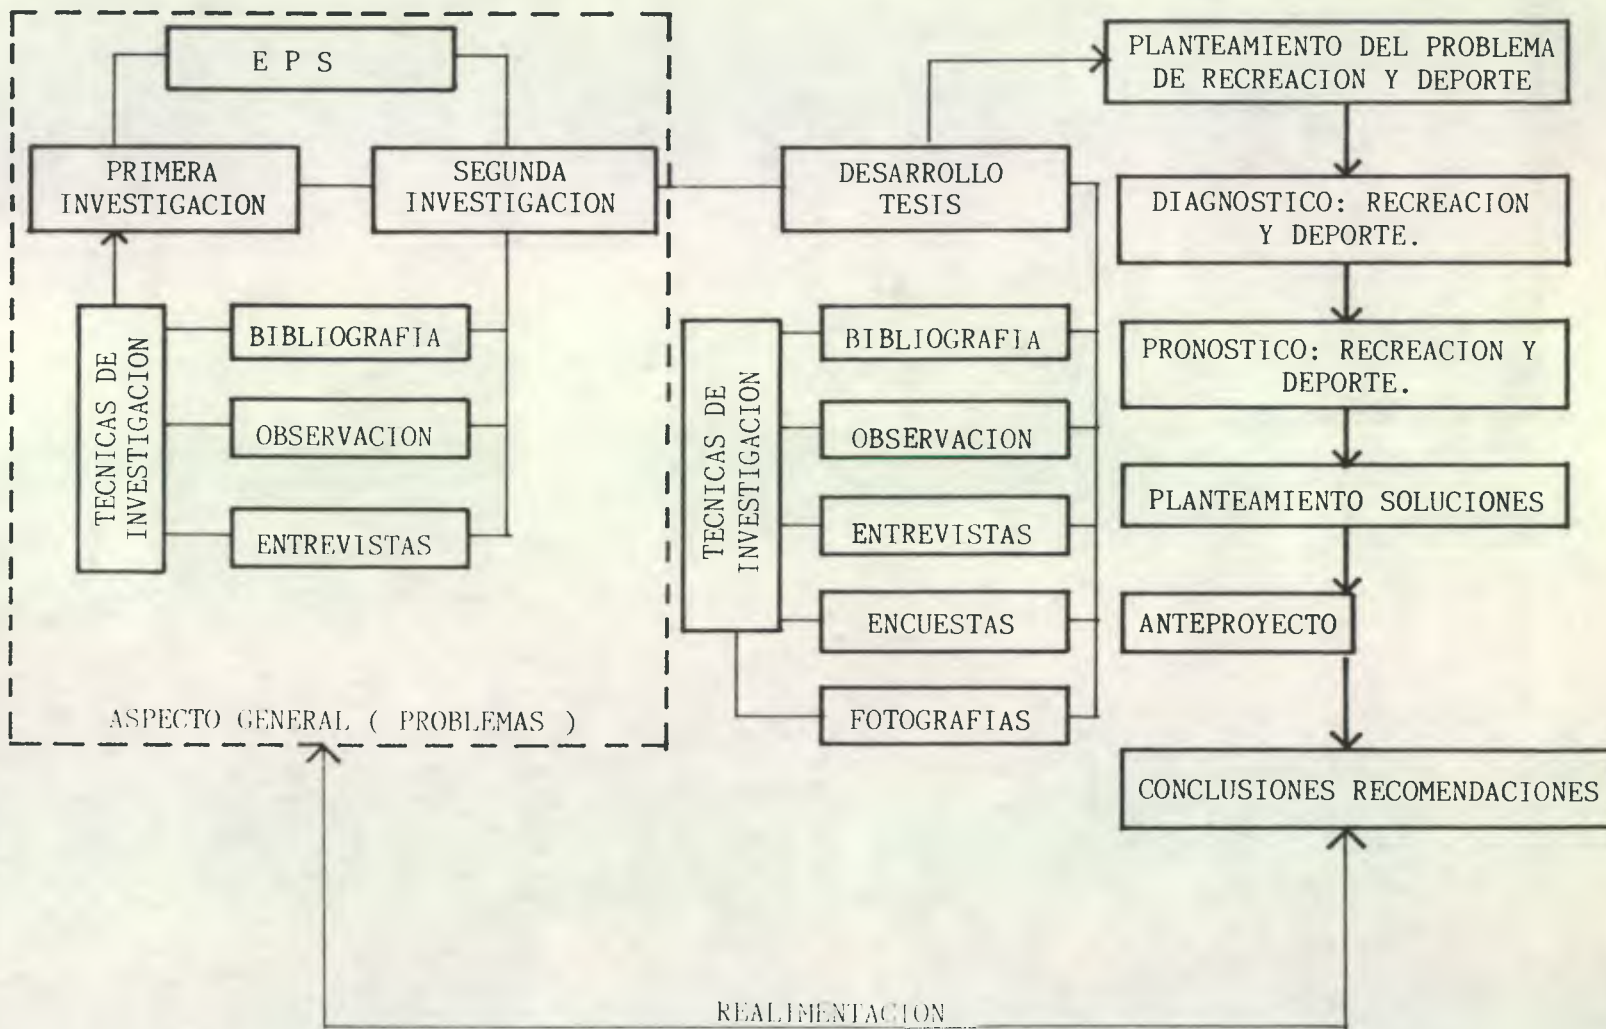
E P S

PRIMERA INVESTIGACION

SEGUNDA INVESTIGACION

TECNICAS DE INVESTIGACION

BIBLIOGRAFIA

OBSERVACION

ENTREVISTAS

ASPECTO GENERAL ( PROBLEMAS )

DESARROLLO TESIS

TECNICAS DE INVESTIGACION

BIBLIOGRAFIA

OBSERVACION

ENTREVISTAS

ENCUESTAS

FOTOGRAFIAS

PLANTEAMIENTO DEL PROBLEMA DE RECREACION Y DEPORTE

DIAGNOSTICO: RECREACION Y DEPORTE.

PRONOSTICO: RECREACION Y DEPORTE.

PLANTEAMIENTO SOLUCIONES

ANTEPROYECTO

CONCLUSIONES RECOMENDACIONES

REALIMENTACION